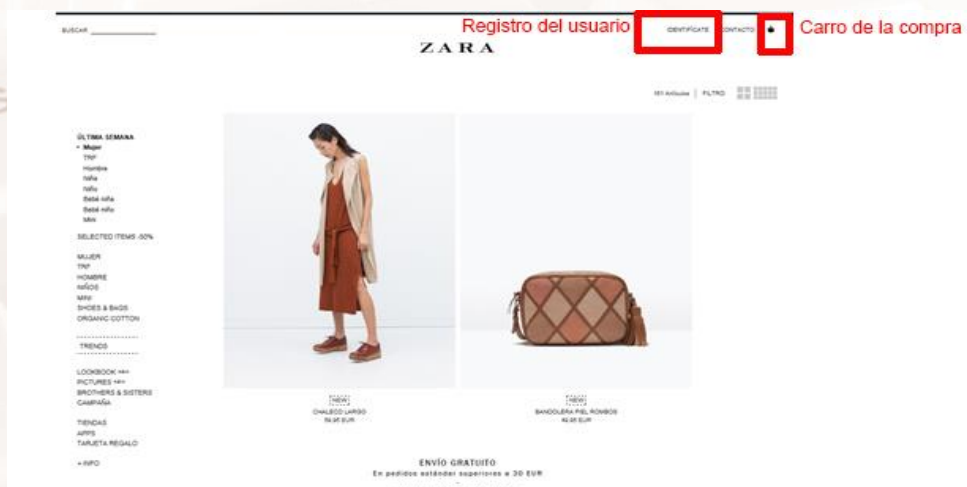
BUSCAR

Registro del usuario

IDENTIFÍCATE CONTACTO

Carro de la compra

ZARA

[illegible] Artículos | FILTRO

ÚLTIMA SEMANA
• Mujer
TRF
Hombre
Niña
Niño
Bebé niña
Bebé niño
Mini

SELECTED ITEMS -50%

MUJER
TRF
HOMBRE
NIÑOS
MINI
SHOES & BAGS
ORGANIC COTTON

TRENDS

LOOKBOOK NEW
PICTURES NEW
BROTHERS & SISTERS
CAMPAÑA

TIENDAS
APPS
TARJETA REGALO

+ INFO

NEW
CHALECO LARGO
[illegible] EUR

NEW
BANDOLERA PIEL ROMBOS
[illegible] EUR

ENVÍO GRATUITO
En pedidos estándar superiores a 30 EUR